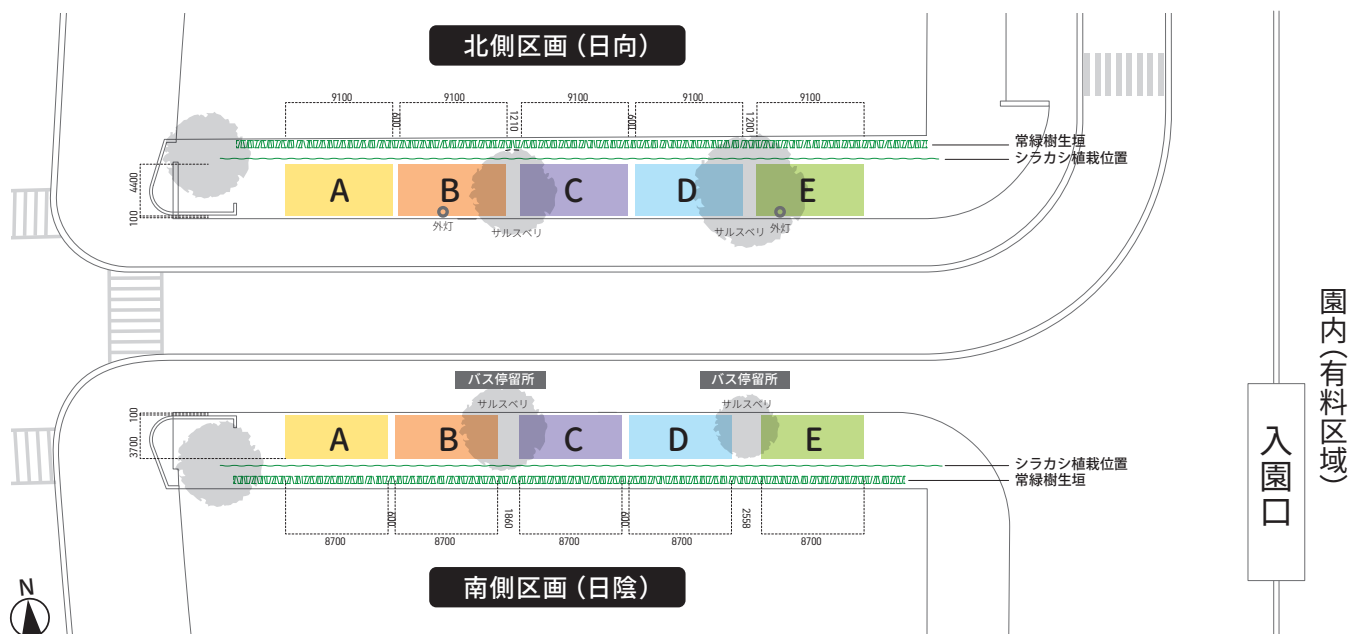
北側区画（日向）

9100
9100
9100
9100
9100
600
1210
600
1200

常緑樹生垣
シラカシ植栽位置

4400
100

A
B
C
D
E

外灯
サルスベリ
サルスベリ
外灯

園内（有料区域）

入園口

バス停留所
バス停留所
サルスベリ
サルスベリ

100
3700

A
B
C
D
E

シラカシ植栽位置
常緑樹生垣

600
1860
600
2558

8700
8700
8700
8700
8700

南側区画（日陰）

N